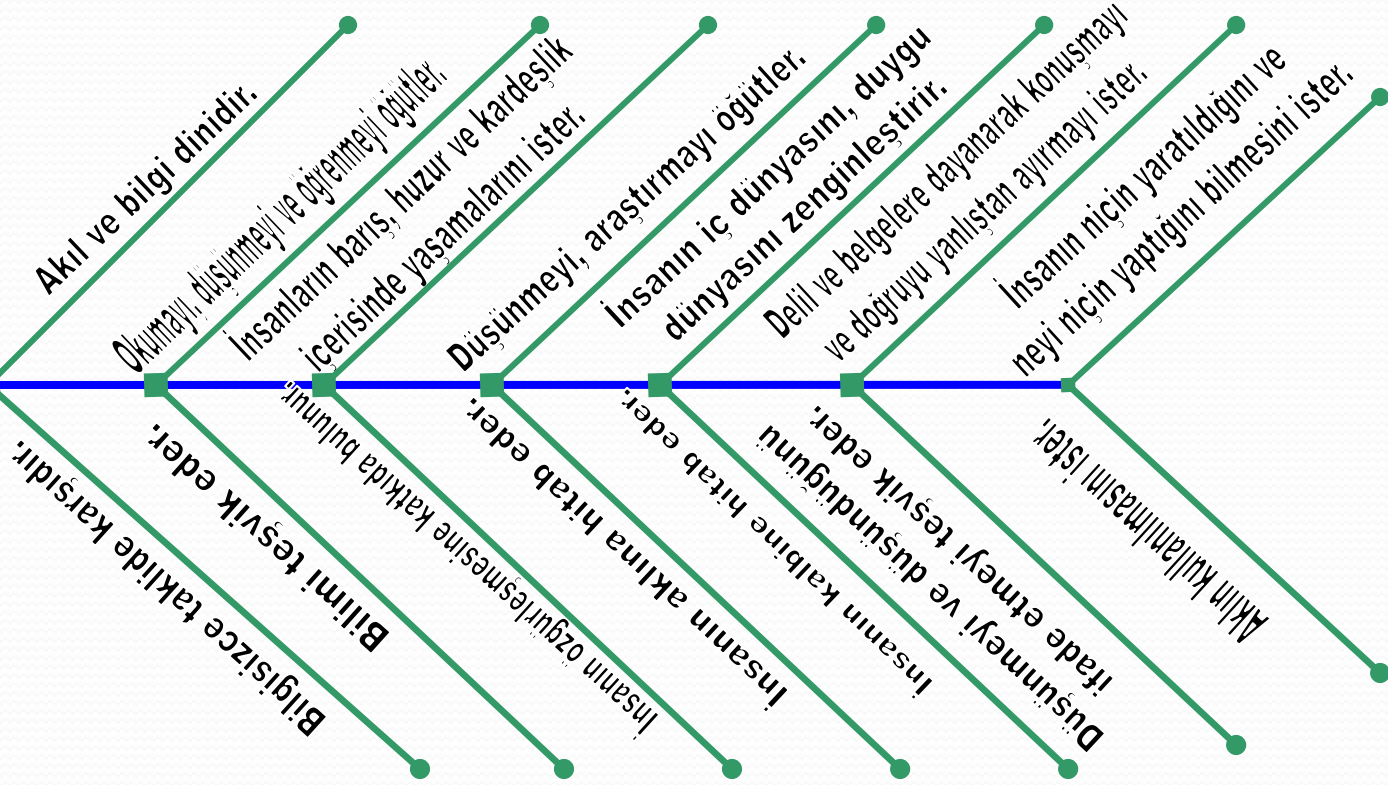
Akıl ve bilgi dinidir.

Okumayı, düşünmeyi ve öğrenmeyi öğütler.

İnsanların barış, huzur ve kardeşlik içerisinde yaşamalarını ister.

Düşünmeyi, araştırmayı öğütler.

İnsanın iç dünyasını, duygu dünyasını zenginleştirir.

Delil ve belgelere dayanarak konuşmayı ve doğruyu yanlıştan ayırmayı ister.

İnsanın niçin yaratıldığını ve neyi niçin yaptığını bilmesini ister.

Bilgisizce taklide karşıdır.

Bilimi teşvik eder.

İnsanın özgürleşmesine katkıda bulunur.

İnsanın aklına hitab eder.

İnsanın kalbine hitab eder.

Düşünmeyi ve düşündüğünü ifade etmeyi teşvik eder.

Aklın kullanılmasını ister.